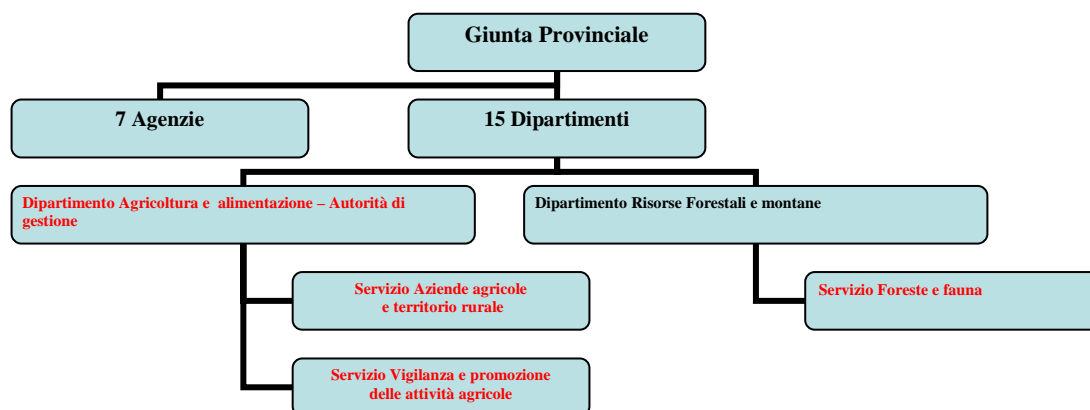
Giunta Provinciale

7 Agenzie

15 Dipartimenti

Dipartimento Agricoltura e alimentazione – Autorità di gestione

Servizio Aziende agricole e territorio rurale

Servizio Vigilanza e promozione delle attività agricole

Dipartimento Risorse Forestali e montane

Servizio Foreste e fauna